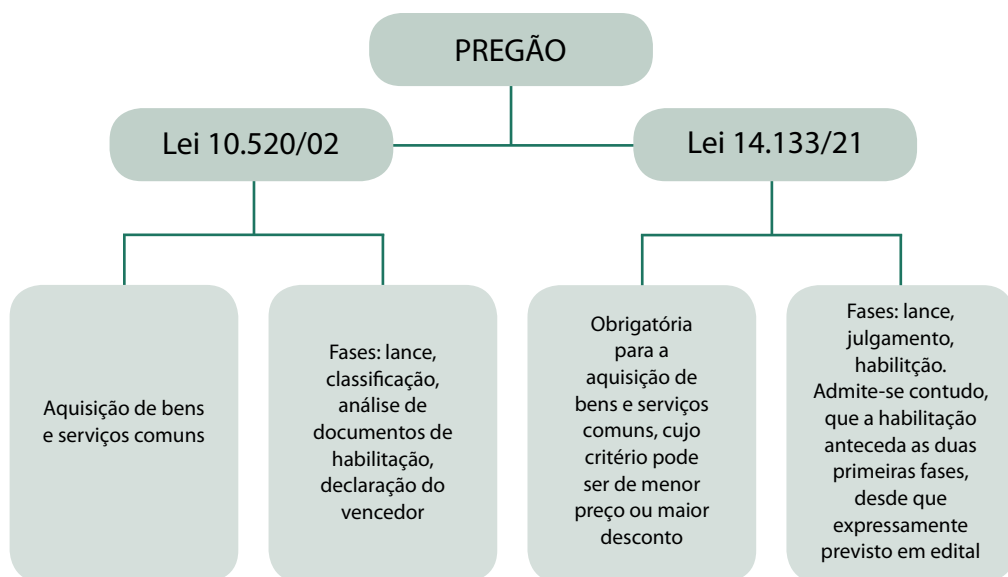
PREGÃO

Lei 10.520/02

Lei 14.133/21

Aquisição de bens e serviços comuns

Fases: lance, classificação, análise de documentos de habilitação, declaração do vencedor

Obrigatória para a aquisição de bens e serviços comuns, cujo critério pode ser de menor preço ou maior desconto

Fases: lance, julgamento, habilitção. Admite-se contudo, que a habilitação anteceda as duas primeiras fases, desde que expressamente previsto em edital